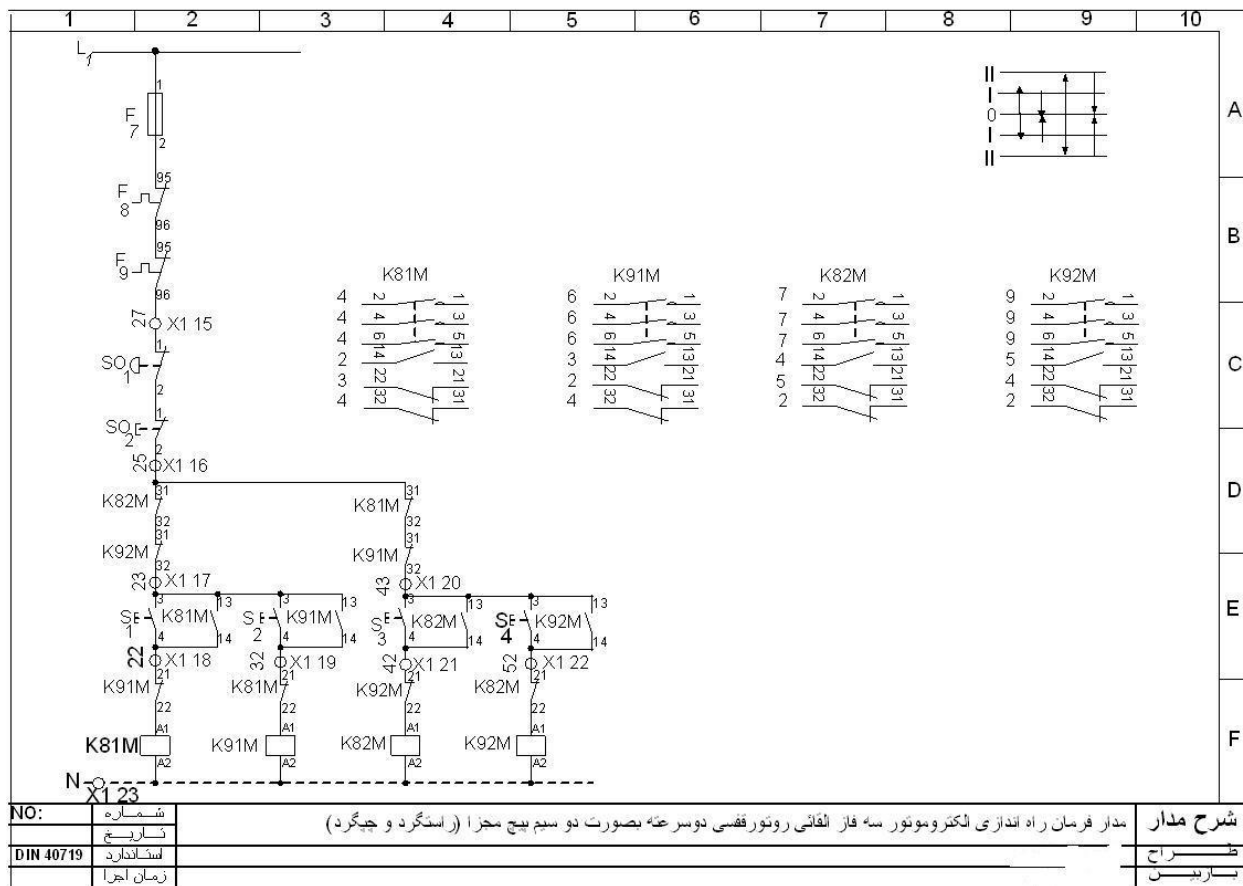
1 2 3 4 5 6 7 8 9 10

A B C D E F

L 1

F 7
1
2

F 8
95
96

F 9
95
96

27 X1 15

SO 1
1
2

SO 2
1
2

25 X1 16

K82M 31 32
K92M 31 32
23 X1 17

K81M 31 32
K91M 31 32
43 X1 20

SE 1 3 4 K81M 13 14
SE 2 3 4 K91M 13 14
SE 3 3 4 K82M 13 14
SE 4 3 4 K92M 13 14

22 X1 18
32 X1 19
42 X1 21
52 X1 22

K91M 21 22
K81M 21 22
K92M 21 22
K82M 21 22

K81M A1 A2
K91M A1 A2
K82M A1 A2
K92M A1 A2

N X1 23

II
I
0
I
II

K81M
4 2 1
4 4 3
4 6 5
2 14 13
3 22 21
4 32 31

K91M
6 2 1
6 4 3
6 6 5
3 14 13
2 22 21
4 32 31

K82M
7 2 1
7 4 3
7 6 5
4 14 13
5 22 21
2 32 31

K92M
9 2 1
9 4 3
9 6 5
5 14 13
4 22 21
2 32 31

| NO: | شماره | مدار فرمان راه اندازی الکتروموتور سه فاز القائی روتورقفسی دوسرعته بصورت دو سیم پیچ مجزا (راستگرد و چپگرد) | شرح مدار |
|---|---|---|---|
| | تاریخ | | طراح |
| DIN 40719 | استاندارد | | بازبین |
| | زمان اجرا | | |